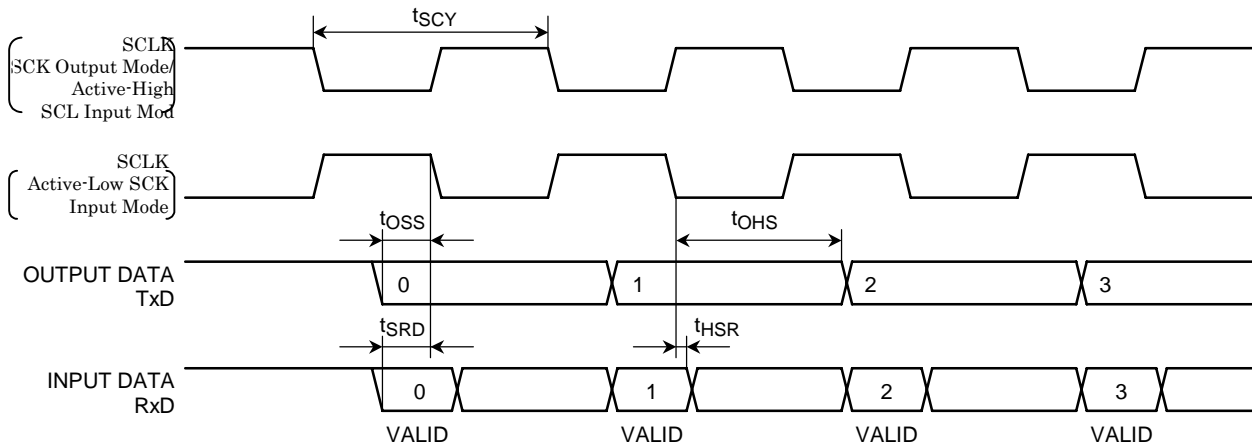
$t_{SCY}$

SCLK
SCK Output Mode/
Active-High
SCL Input Mod

SCLK
Active-Low SCK
Input Mode

$t_{OSS}$

$t_{OHS}$

OUTPUT DATA
TxD

0

1

2

3

$t_{SRD}$

$t_{HSR}$

INPUT DATA
RxD

0

1

2

3

VALID

VALID

VALID

VALID